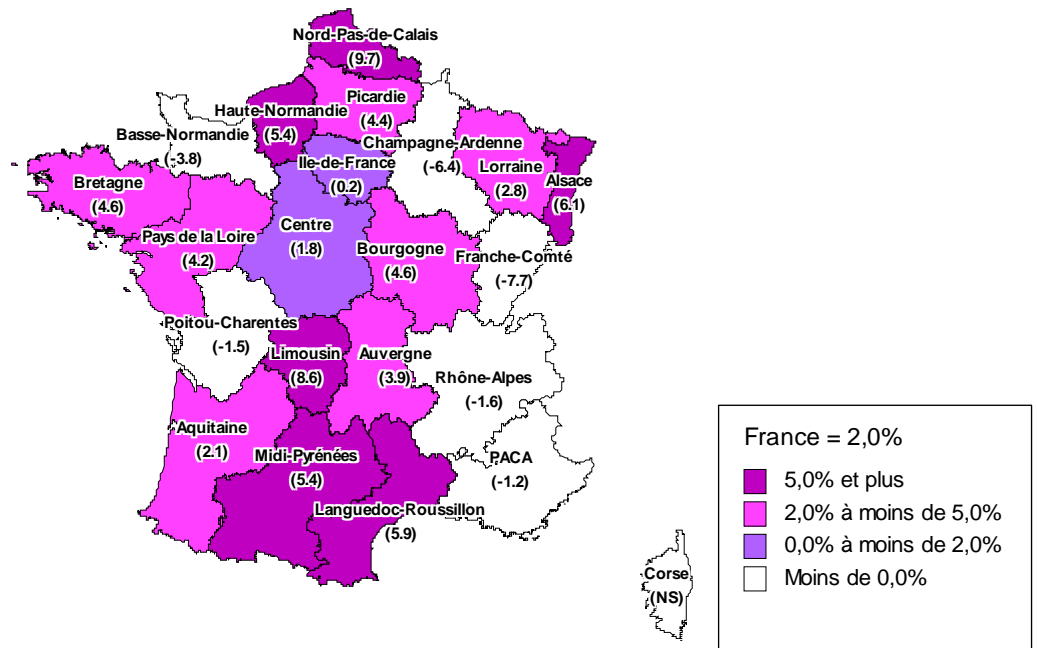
Nord-Pas-de-Calais
(9.7)

Picardie
(4.4)

Haute-Normandie
(5.4)

Basse-Normandie
(-3.8)

Champagne-Ardenne
(-6.4)

Ile-de-France
(0.2)

Lorraine
(2.8)

Alsace
(6.1)

Bretagne
(4.6)

Centre
(1.8)

Pays de la Loire
(4.2)

Bourgogne
(4.6)

Franche-Comté
(-7.7)

Poitou-Charentes
(-1.5)

Limousin
(8.6)

Auvergne
(3.9)

Rhône-Alpes
(-1.6)

Aquitaine
(2.1)

Midi-Pyrénées
(5.4)

PACA
(-1.2)

Languedoc-Roussillon
(5.9)

Corse
(NS)

France = 2,0%
5,0% et plus
2,0% à moins de 5,0%
0,0% à moins de 2,0%
Moins de 0,0%